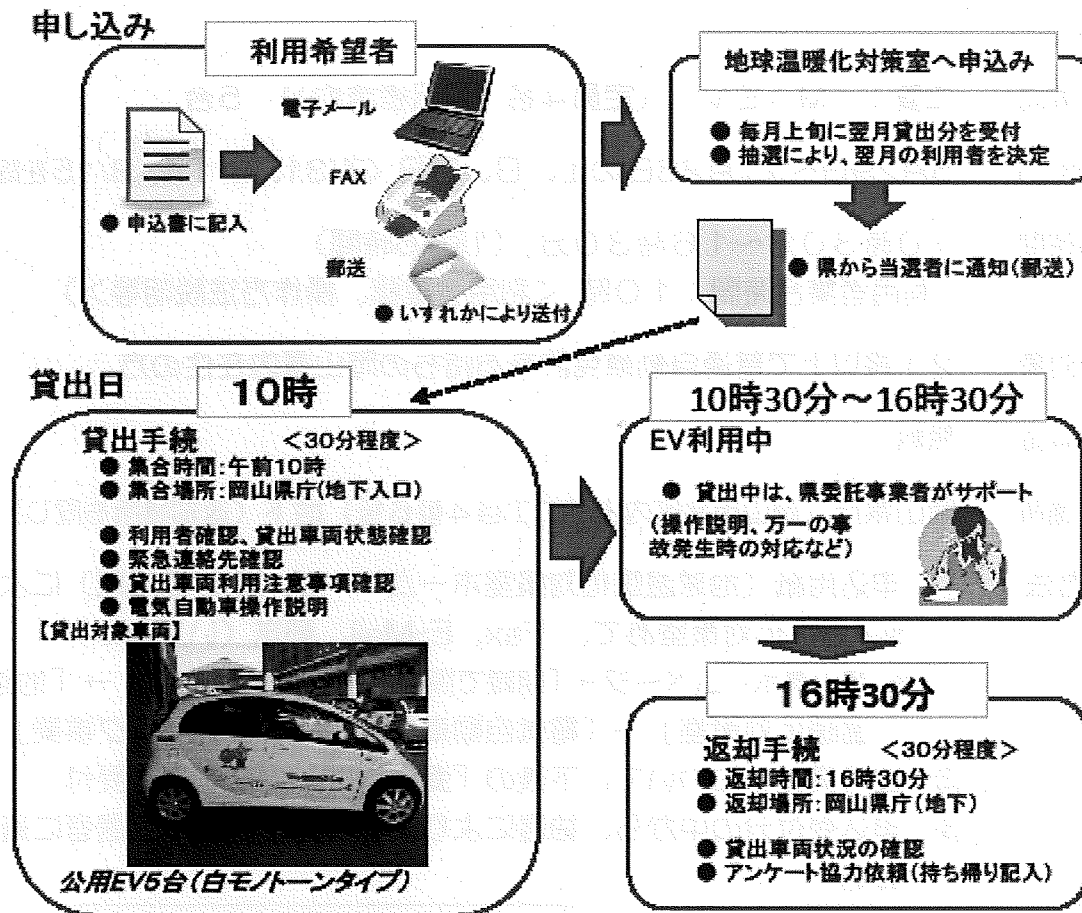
申し込み

利用希望者

電子メール

FAX

郵送

● 申込書に記入

● いずれかにより送付

地球温暖化対策室へ申込み

● 毎月上旬に翌月貸出分を受付
● 抽選により、翌月の利用者を決定

● 県から当選者に通知(郵送)

貸出日

10時

貸出手続 <30分程度>
● 集合時間:午前10時
● 集合場所:岡山県庁(地下入口)

● 利用者確認、貸出車両状態確認
● 緊急連絡先確認
● 貸出車両利用注意事項確認
● 電気自動車操作説明

【貸出対象車両】

公用EV5台(白モノトーンタイプ)

10時30分～16時30分

EV利用中

● 貸出中は、県委託事業者がサポート
(操作説明、万一の事故発生時の対応など)

16時30分

返却手続 <30分程度>
● 返却時間:16時30分
● 返却場所:岡山県庁(地下)

● 貸出車両状況の確認
● アンケート協力依頼(持ち帰り記入)